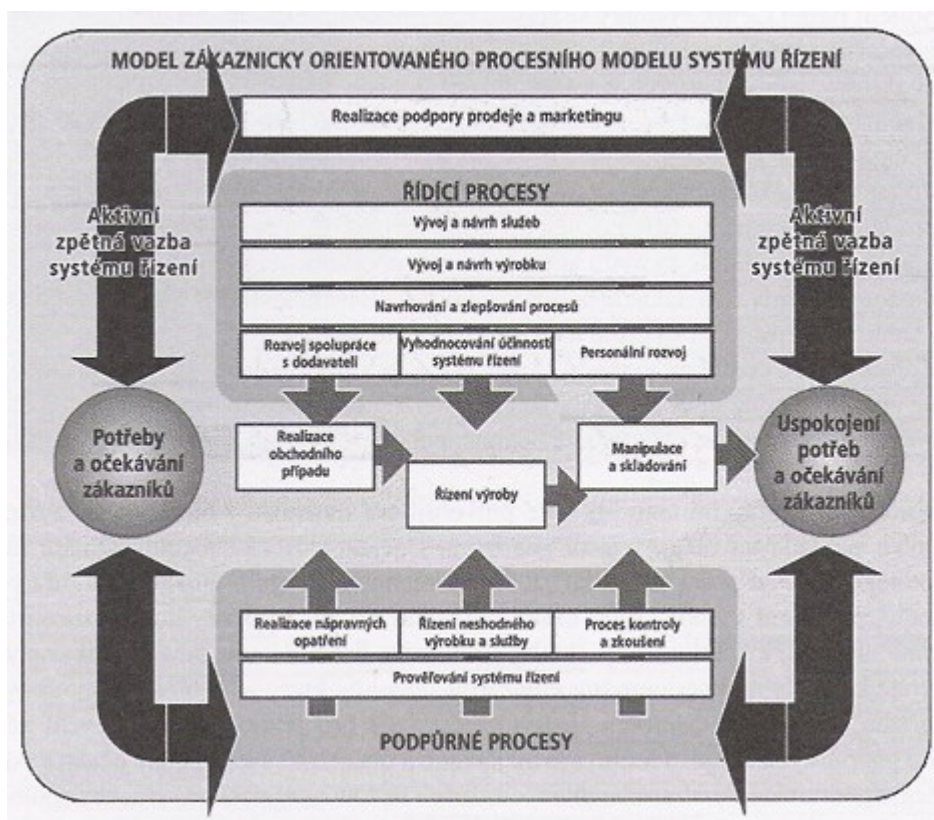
MODEL ZÁKAZNICKY ORIENTOVANÉHO PROCESNÍHO MODELU SYSTÉMU ŘÍZENÍ

Realizace podpory prodeje a marketingu

Aktivní zpětná vazba systému řízení

ŘÍDÍCÍ PROCESY

Vývoj a návrh služeb

Vývoj a návrh výrobku

Navrhování a zlepšování procesů

Rozvoj spolupráce s dodavateli

Vyhodnocování účinnosti systému řízení

Personální rozvoj

Aktivní zpětná vazba systému řízení

Potřeby a očekávání zákazníků

Realizace obchodního případu

Řízení výroby

Manipulace a skladování

Uspokojení potřeb a očekávání zákazníků

Realizace nápravných opatření

Řízení neshodného výrobku a služby

Proces kontroly a zkoušení

Prověřování systému řízení

PODPŮRNÉ PROCESY